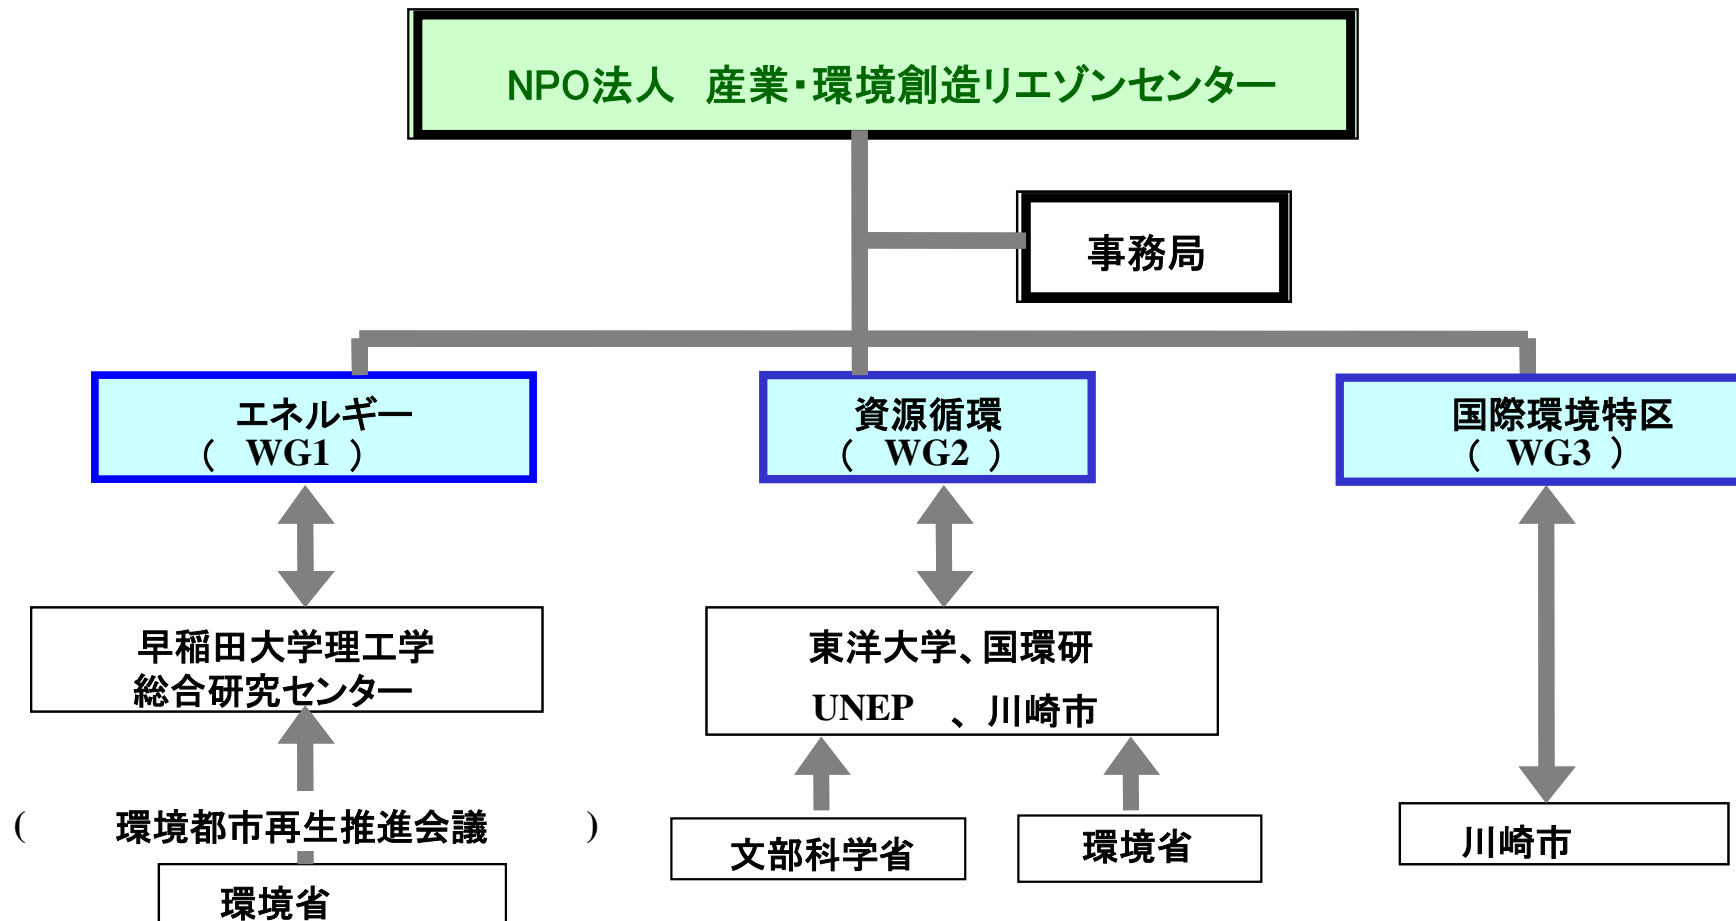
NPO法人　産業・環境創造リエゾンセンター

事務局

エネルギー
（　WG1　）

資源循環
（　WG2　）

国際環境特区
（　WG3　）

早稲田大学理工学
総合研究センター

東洋大学、国環研
UNEP　、川崎市

（　環境都市再生推進会議　）

環境省

文部科学省

環境省

川崎市